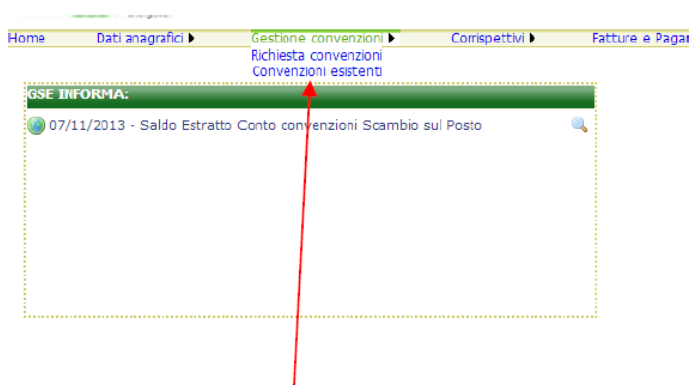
Home Dati anagrafici ▸ Gestione convenzioni ▸ Corrispettivi ▸ Fatture e Pagar

Richiesta convenzioni
Convenzioni esistenti

GSE INFORMA:

07/11/2013 - Saldo Estratto Conto convenzioni Scambio sul Posto